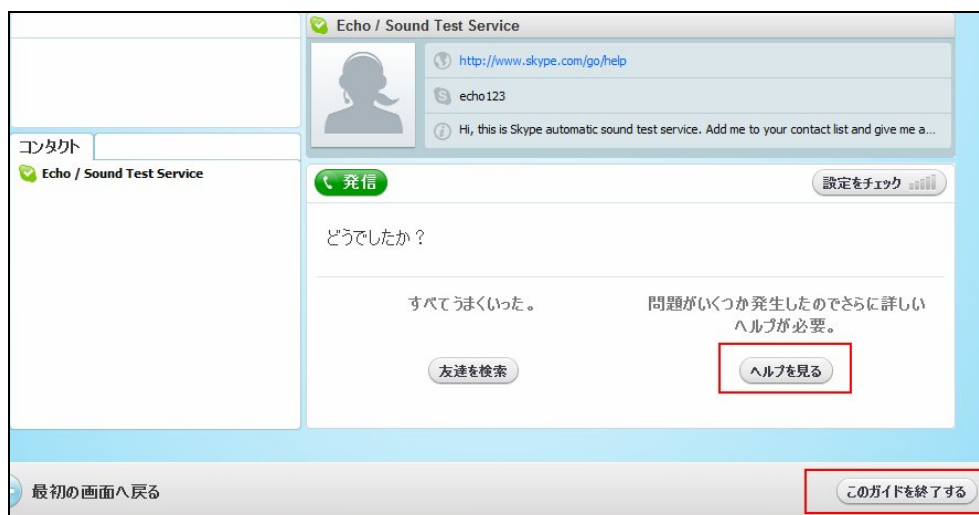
Echo / Sound Test Service

http://www.skype.com/go/help

echo123

Hi, this is Skype automatic sound test service. Add me to your contact list and give me a...

コンタクト

Echo / Sound Test Service

発信

設定をチェック

どうでしたか？

すべてうまくいった。

問題がいくつか発生したのでさらに詳しいヘルプが必要。

友達を検索

ヘルプを見る

最初の画面へ戻る

このガイドを終了する